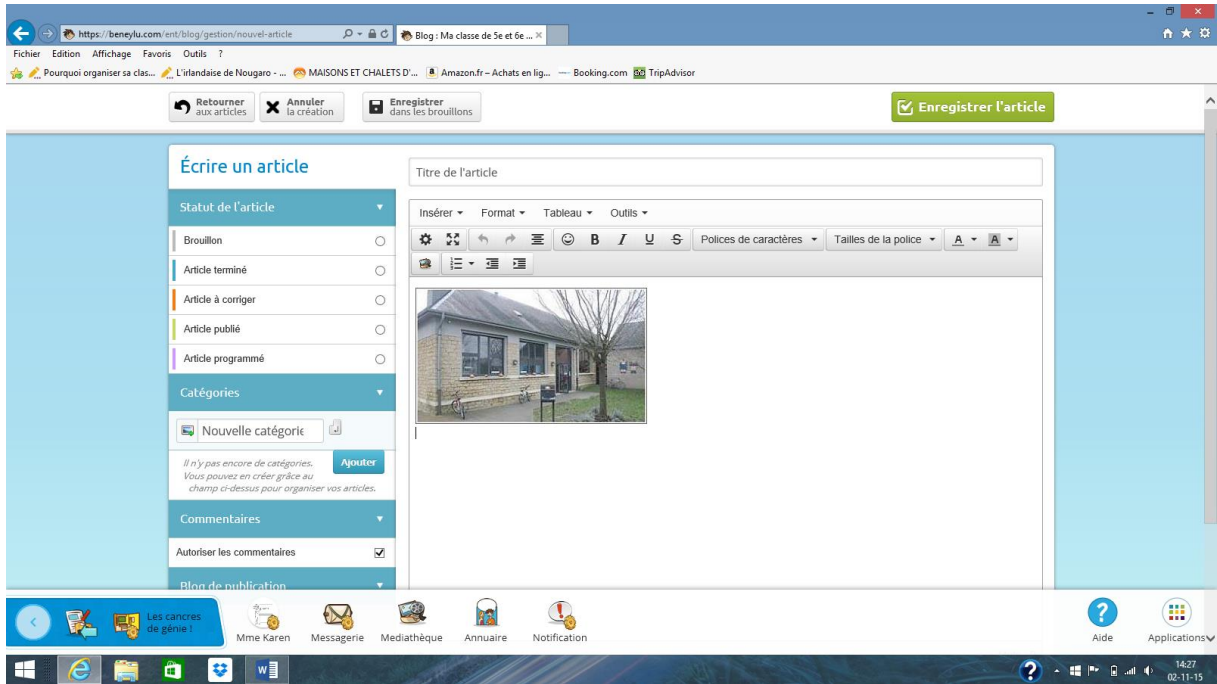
https://beneylu.com/ent/blog/gestion/nouvel-article

Blog : Ma classe de 5e et 6e ...

Fichier Edition Affichage Favoris Outils ?

Pourquoi organiser sa clas... L'irlandaise de Nougaro - ... MAISONS ET CHALETS D'... Amazon.fr – Achats en lig... Booking.com TripAdvisor

Retourner aux articles

Annuler la création

Enregistrer dans les brouillons

Enregistrer l'article

Écrire un article

Titre de l'article

Statut de l'article

Brouillon

Article terminé

Article à corriger

Article publié

Article programmé

Catégories

Nouvelle catégorie

Il n'y pas encore de catégories. Vous pouvez en créer grâce au champ ci-dessus pour organiser vos articles.

Ajouter

Commentaires

Autoriser les commentaires

Blog de publication

Insérer Format Tableau Outils

B I U S Polices de caractères Tailles de la police A A

Les cancres de génie !

Mme Karen Messagerie Mediathèque Annuaire Notification

Aide Applications

14:27
02-11-15